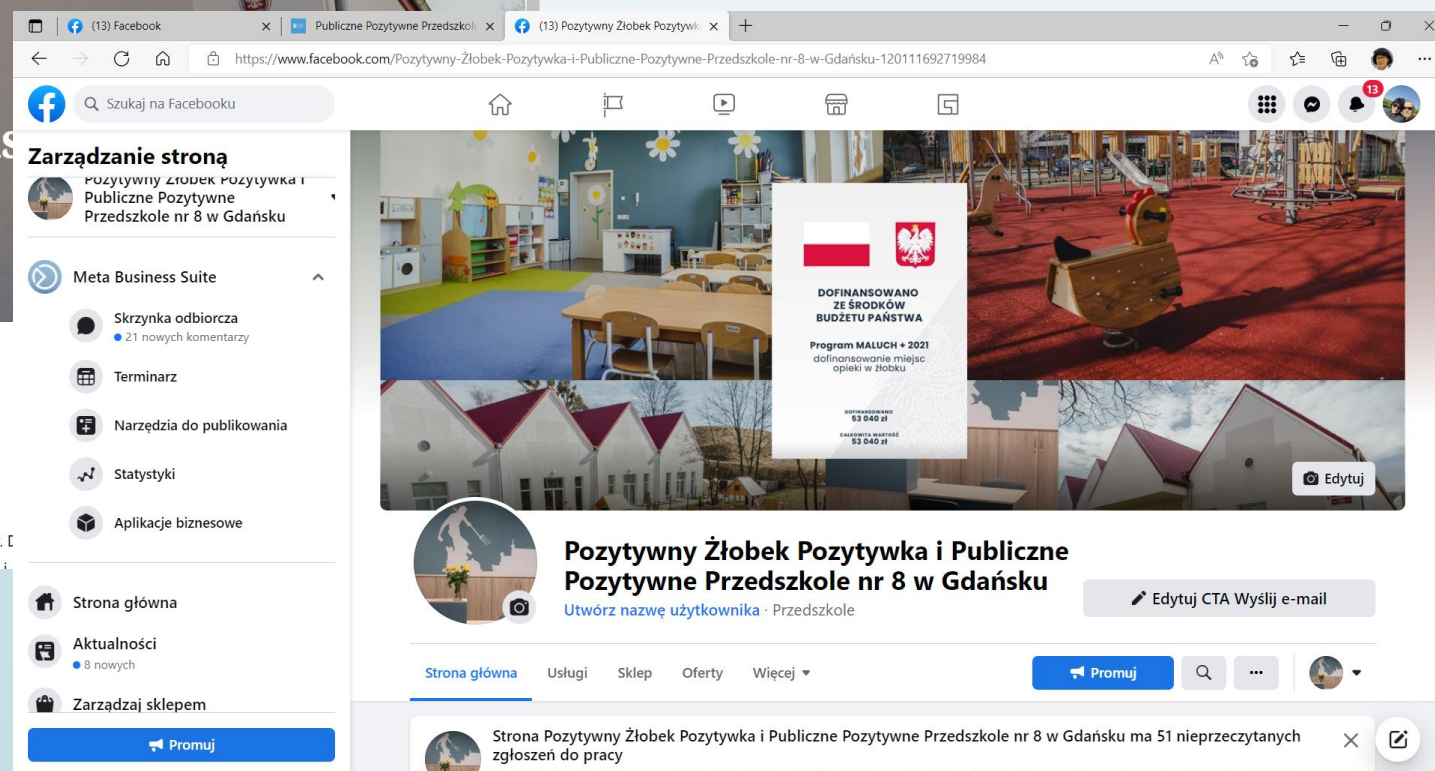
(13) Facebook
Publiczne Pozytywne Przedszkol
(13) Pozytywny Żłobek Pozytywk
https://www.facebook.com/Pozytywny-Żłobek-Pozytywka-i-Publiczne-Pozytywne-Przedszkole-nr-8-w-Gdańsku-120111692719984

Szukaj na Facebooku

13

Zarządzanie stroną

Pozytywny Żłobek Pozytywka i Publiczne Pozytywne Przedszkole nr 8 w Gdańsku

Meta Business Suite

Skrzynka odbiorcza
21 nowych komentarzy

Terminarz

Narzędzia do publikowania

Statystyki

Aplikacje biznesowe

Strona główna

Aktualności
8 nowych

Zarządzaj sklepem

Promuj

DOFINANSOWANO ZE ŚRODKÓW BUDŻETU PAŃSTWA

Program MALUCH + 2021
dofinansowanie miejsc opieki w żłobku

DOFINANSOWANIE
53 040 zł

CAŁKOWITA WARTOŚĆ
53 040 zł

Edytuj

Pozytywny Żłobek Pozytywka i Publiczne Pozytywne Przedszkole nr 8 w Gdańsku
Utwórz nazwę użytkownika · Przedszkole

Edytuj CTA Wyślij e-mail

Strona główna
Usługi
Sklep
Oferty
Więcej

Promuj

Strona Pozytywny Żłobek Pozytywka i Publiczne Pozytywne Przedszkole nr 8 w Gdańsku ma 51 nieprzeczytanych zgłoszeń do pracy